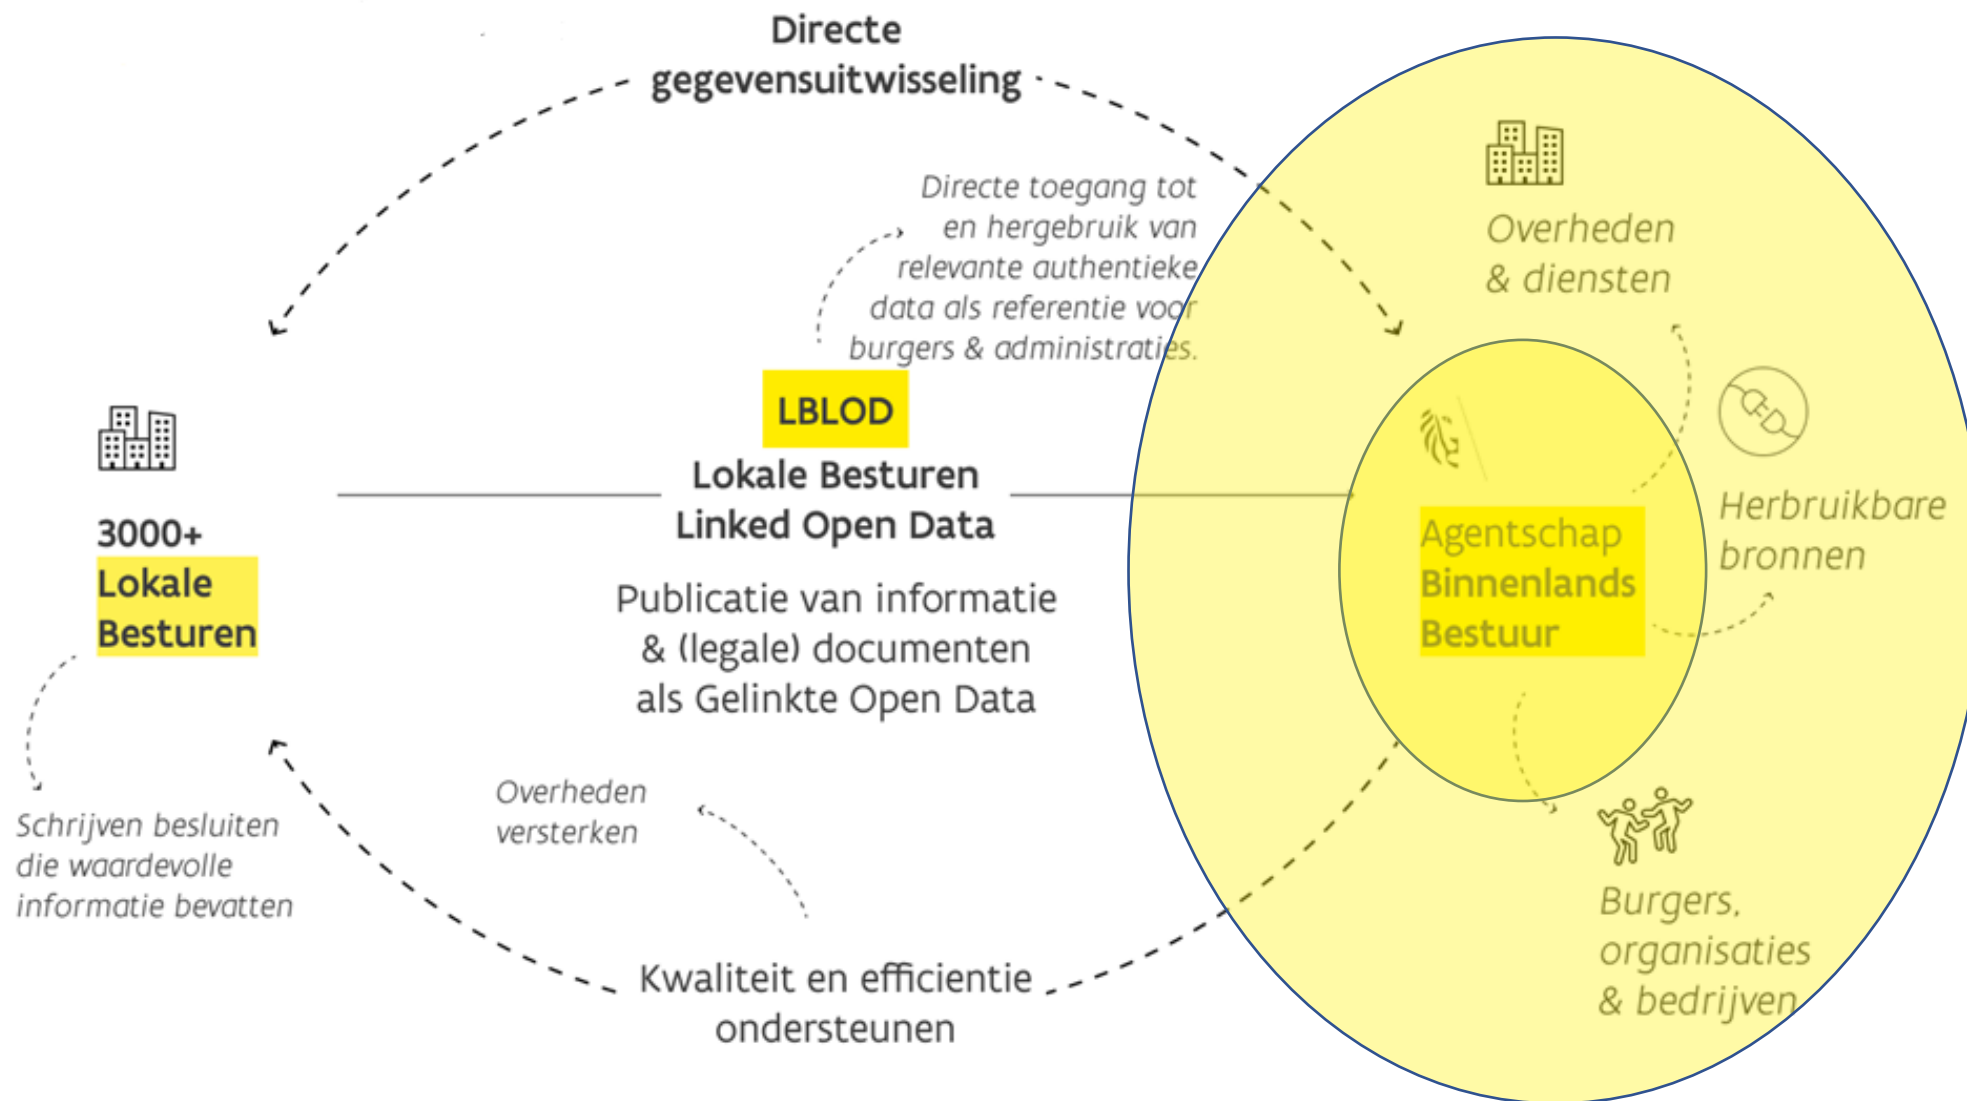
Directe gegevensuitwisseling

Directe toegang tot en hergebruik van relevante authentieke data als referentie voor burgers & administraties.

Overheden & diensten

3000+ Lokale Besturen

LBLOD

Lokale Besturen Linked Open Data

Publicatie van informatie & (legale) documenten als Gelinkte Open Data

Agentschap Binnenlands Bestuur

Herbruikbare bronnen

Schrijven besluiten die waardevolle informatie bevatten

Overheden versterken

Burgers, organisaties & bedrijven

Kwaliteit en efficientie ondersteunen